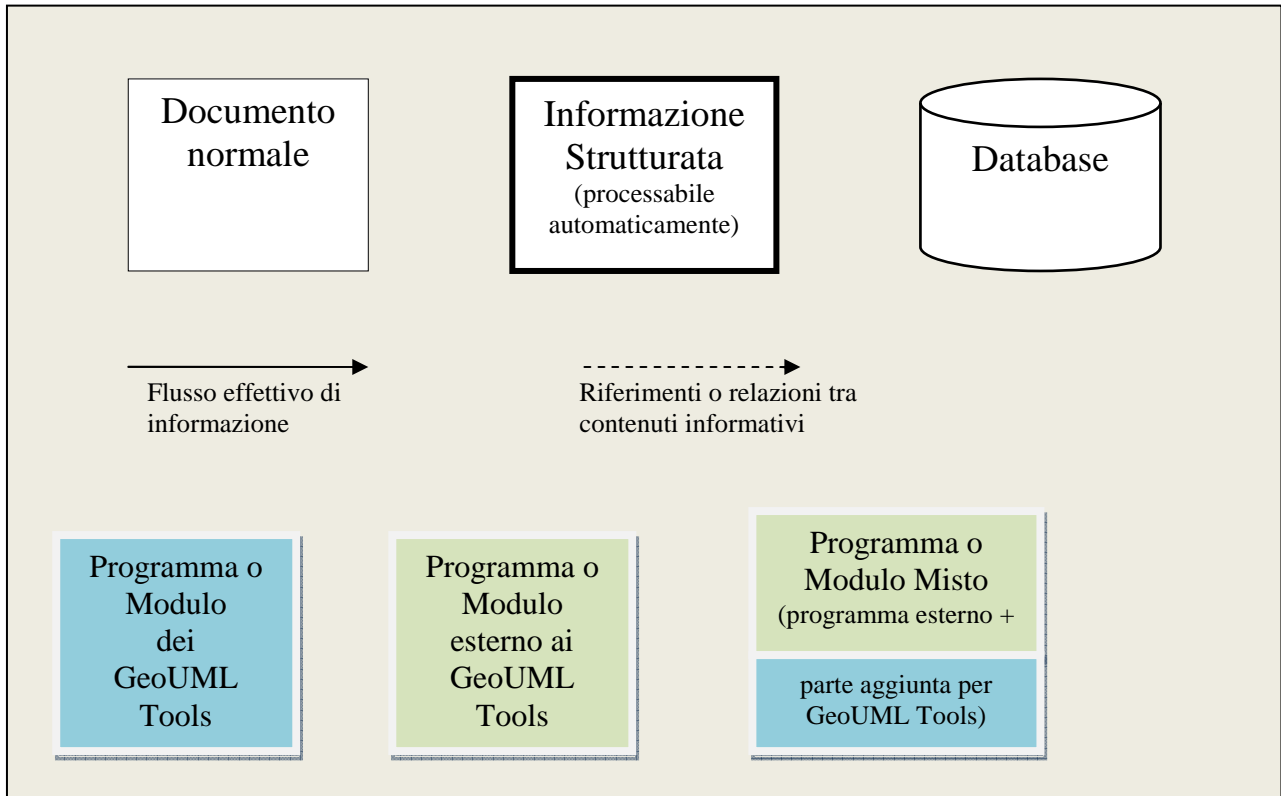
Documento normale

Informazione Strutturata
(processabile automaticamente)

Database

Flusso effettivo di informazione

Riferimenti o relazioni tra contenuti informativi

Programma o Modulo dei GeoUML Tools

Programma o Modulo esterno ai GeoUML Tools

Programma o Modulo Misto
(programma esterno +

parte aggiunta per GeoUML Tools)